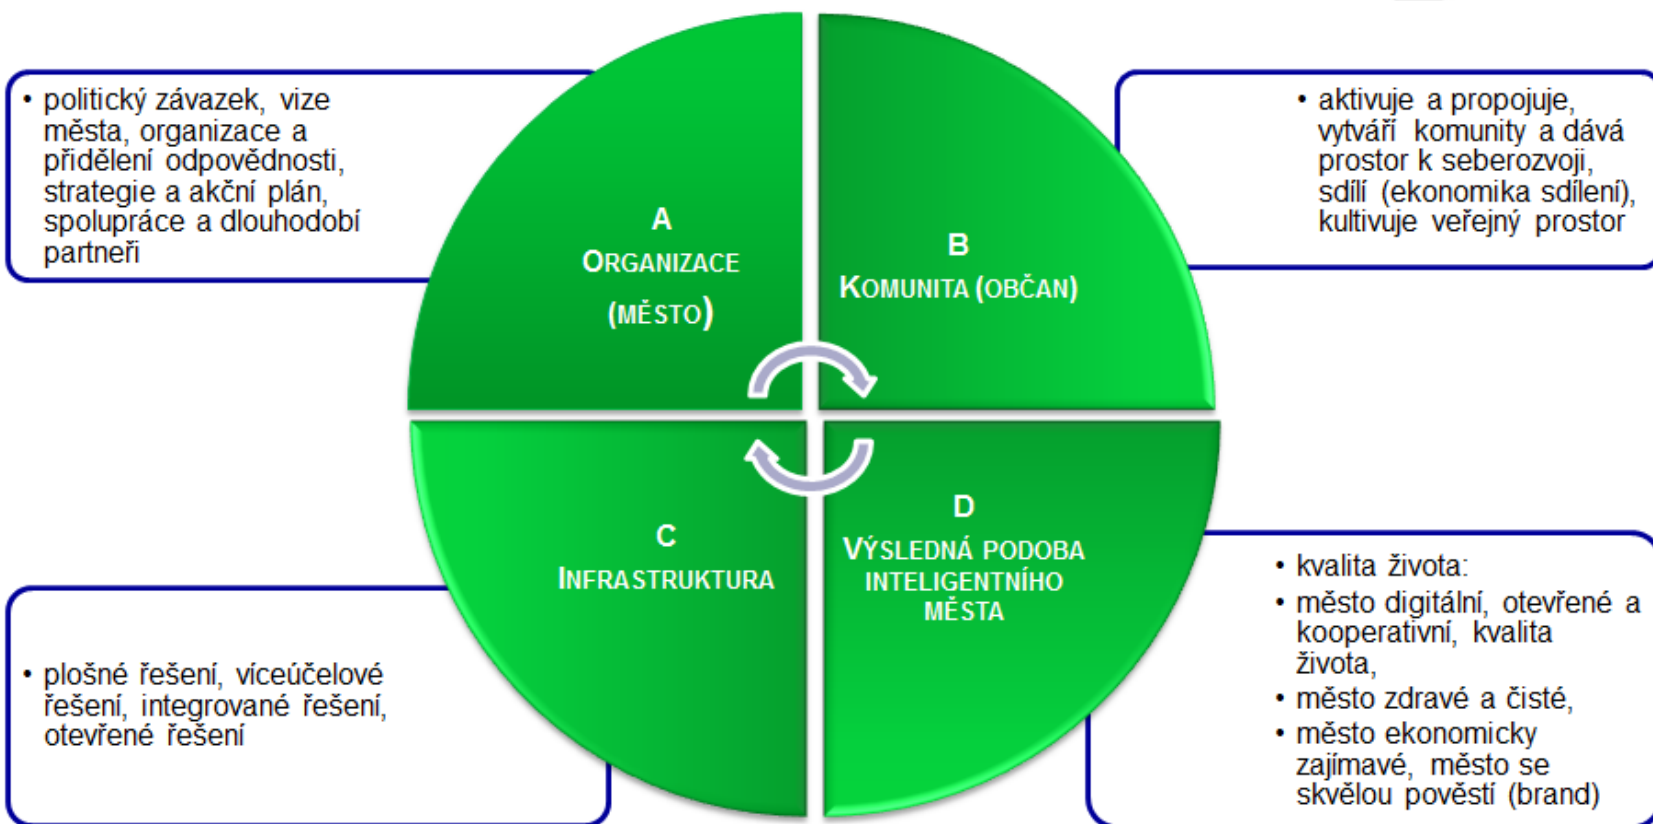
• politický závazek, vize města, organizace a přidělení odpovědnosti, strategie a akční plán, spolupráce a dlouhodobí partneři

A
ORGANIZACE
(MĚSTO)

B
KOMUNITA (OBČAN)

• aktivuje a propojuje, vytváří komunity a dává prostor k seberozvoji, sdílí (ekonomika sdílení), kultivuje veřejný prostor

C
INFRASTRUKTURA

D
VÝSLEDNÁ PODOBA INTELIGENTNÍHO MĚSTA

• plošné řešení, víceúčelové řešení, integrované řešení, otevřené řešení

• kvalita života:
• město digitální, otevřené a kooperativní, kvalita života,
• město zdravé a čisté,
• město ekonomicky zajímavé, město se skvělou pověstí (brand)